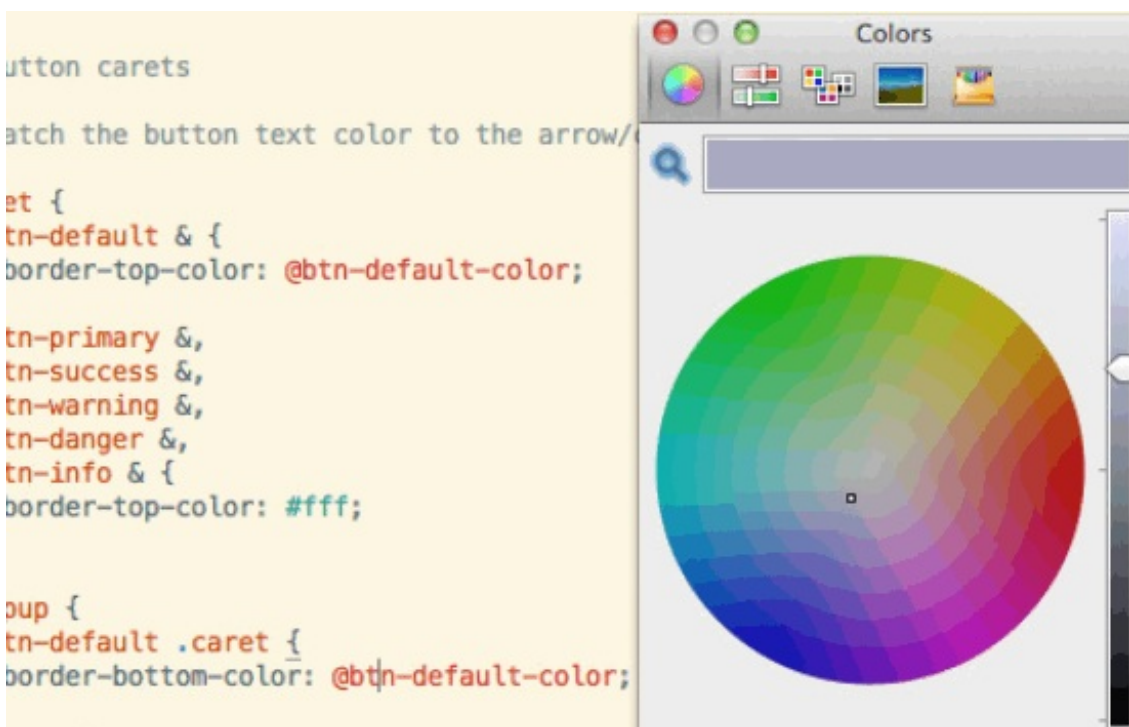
utton carets

atch the button text color to the arrow/

et {
tn-default & {
border-top-color: @btn-default-color;

tn-primary &,
tn-success &,
tn-warning &,
tn-danger &,
tn-info & {
border-top-color: #fff;

oup {
tn-default .caret {
border-bottom-color: @btn-default-color;

Colors